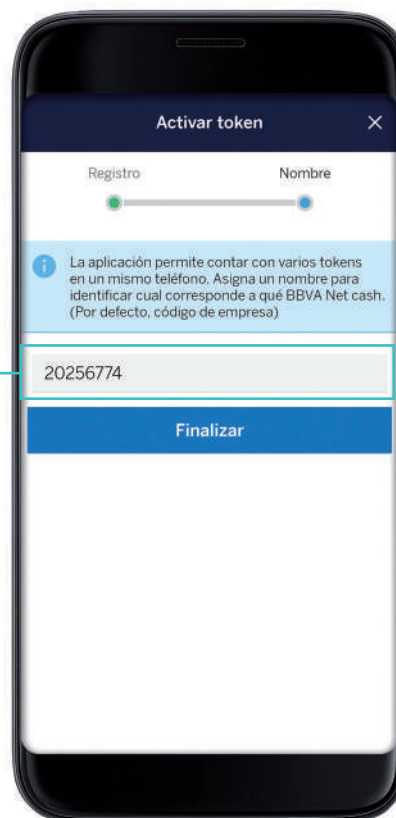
Activar token ×

Registro

Nombre

La aplicación permite contar con varios tokens en un mismo teléfono. Asigna un nombre para identificar cual corresponde a qué BBVA Net cash. (Por defecto, código de empresa)

20256774

Finalizar